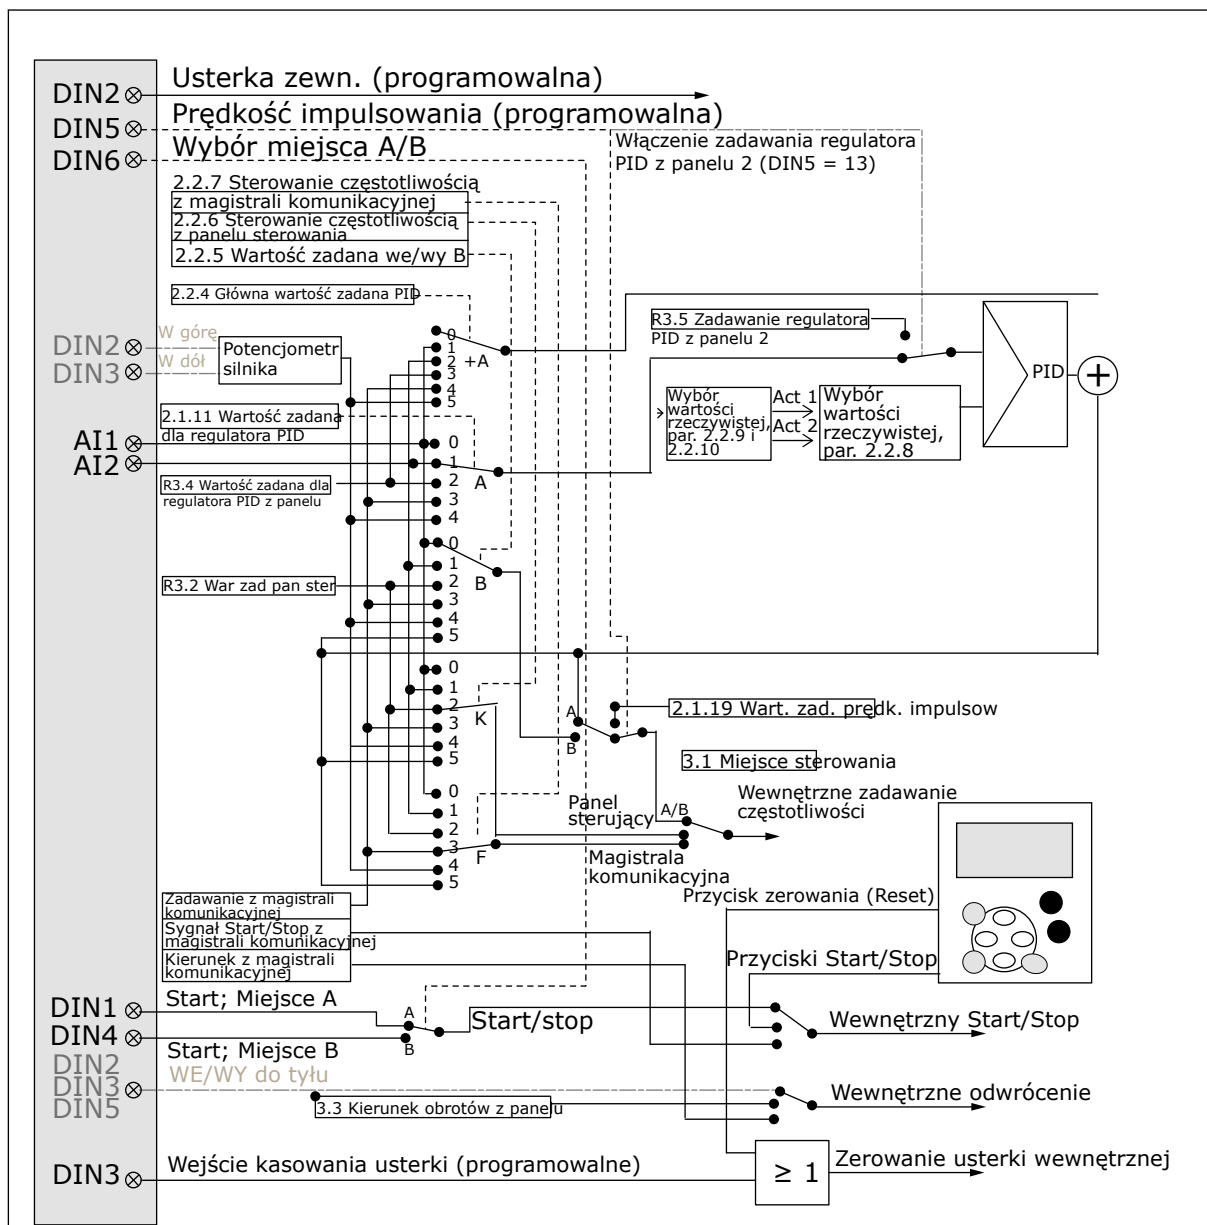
DIN2 Usterka zewn. (programowalna)
DIN5 Prędkość impulsowania (programowalna)
DIN6 Wybór miejsca A/B
Włączenie zadawania regulatora PID z panelu 2 (DIN5 = 13)
2.2.7 Sterowanie częstotliwością z magistrali komunikacyjnej
2.2.6 Sterowanie częstotliwością z panelu sterowania
2.2.5 Wartość zadana we/wy B
2.2.4 Główna wartość zadana PID
R3.5 Zadawanie regulatora PID z panelu 2
DIN2 W górę
DIN3 W dół
Potencjometr silnika
0 1 2 3 4 5 +A
Wybór wartości rzeczywistej, par. 2.2.9 i 2.2.10
Act 1
Act 2
Wybór wartości rzeczywistej, par. 2.2.8
PID
2.1.11 Wartość zadana dla regulatora PID
AI1
AI2
0 1 2 3 4 A
R3.4 Wartość zadana dla regulatora PID z panelu
0 1 2 3 4 5 B
R3.2 War zad pan ster
0 1 2 3 4 5 K
A B
2.1.19 Wart. zad. prędk. impulsow
3.1 Miejsce sterowania
0 1 2 3 4 5 F
Panel sterujący
A/B
Wewnętrzne zadawanie częstotliwości
Magistrala komunikacyjna
Przycisk zerowania (Reset)
Zadawanie z magistrali komunikacyjnej
Sygnał Start/Stop z magistrali komunikacyjnej
Kierunek z magistrali komunikacyjnej
Przyciski Start/Stop
DIN1 Start; Miejsce A
DIN4 Start; Miejsce B
A B
Start/stop
Wewnętrzny Start/Stop
DIN2
DIN3 WE/WY do tyłu
DIN5
3.3 Kierunek obrotów z panelu
Wewnętrzne odwrócenie
DIN3 Wejście kasowania usterki (programowalne)
$\geq 1$
Zerowanie usterki wewnętrznej